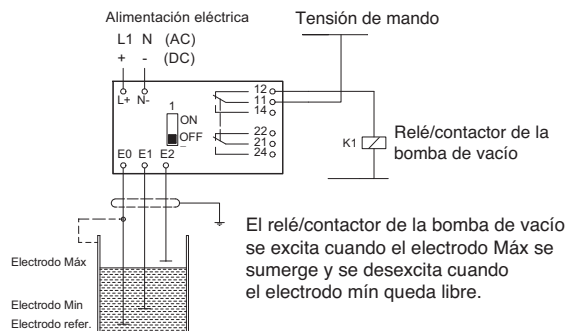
Alimentación eléctrica
L1 N (AC)
+ - (DC)

Tensión de mando

L+ N-

1
ON
OFF

12
11
14

22
21
24

E0 E1 E2

K1

Relé/contactor de la bomba de vacío

El relé/contactor de la bomba de vacío se excita cuando el electrodo Máx se sumerge y se desexcita cuando el electrodo mín queda libre.

Electrodo Máx

Electrodo Min

Electrodo refer.